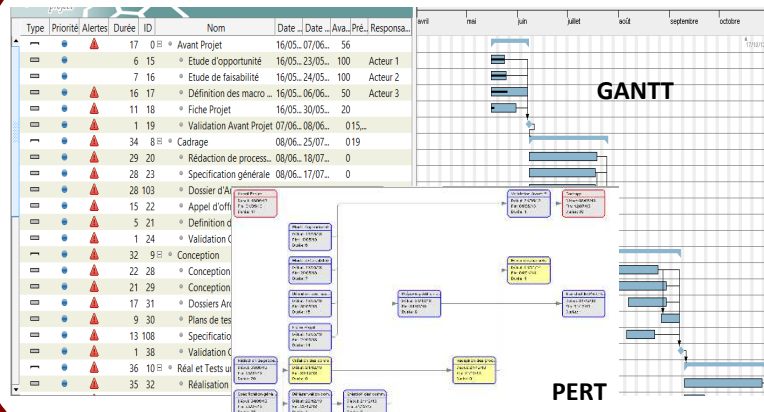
projet

| Type | Priorité | Alertes | Durée | ID | Nom | Date ... | Date ... | Ava... | Pré... | Responsa... |
|---|---|---|---|---|---|---|---|---|---|---|
| | | | 17 | 0 | Avant Projet | 16/05... | 07/06... | 56 | | |
| | | | 6 | 15 | Etude d'opportunité | 16/05... | 23/05... | 100 | | Acteur 1 |
| | | | 7 | 16 | Etude de faisabilité | 16/05... | 24/05... | 100 | | Acteur 2 |
| | | | 16 | 17 | Définition des macro ... | 16/05... | 06/06... | 50 | | Acteur 3 |
| | | | 11 | 18 | Fiche Projet | 16/05... | 30/05... | 20 | | |
| | | | 1 | 19 | Validation Avant Projet | 07/06... | 08/06... | | 015,... | |
| | | | 34 | 8 | Cadrage | 08/06... | 25/07... | | 019 | |
| | | | 29 | 20 | Rédaction de process... | 08/06... | 18/07... | | 0 | |
| | | | 28 | 23 | Specification générale | 08/06... | 17/07... | | 0 | |
| | | | 28 | 103 | Dossier d'A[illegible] | | | | | |
| | | | 15 | 22 | Appel d'off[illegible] | | | | | |
| | | | 5 | 21 | Definition d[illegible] | | | | | |
| | | | 1 | 24 | Validation C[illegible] | | | | | |
| | | | 32 | 9 | Conception | | | | | |
| | | | 22 | 28 | Conception | | | | | |
| | | | 21 | 29 | Conception | | | | | |
| | | | 17 | 31 | Dossiers Arc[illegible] | | | | | |
| | | | 9 | 30 | Plans de tes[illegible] | | | | | |
| | | | 13 | 108 | Specification | | | | | |
| | | | 1 | 38 | Validation C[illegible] | | | | | |
| | | | 36 | 10 | Réal et Tests u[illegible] | | | | | |
| | | | 35 | 32 | Réalisation | | | | | |

avril mai juin juillet août septembre octobre

GANTT

PERT